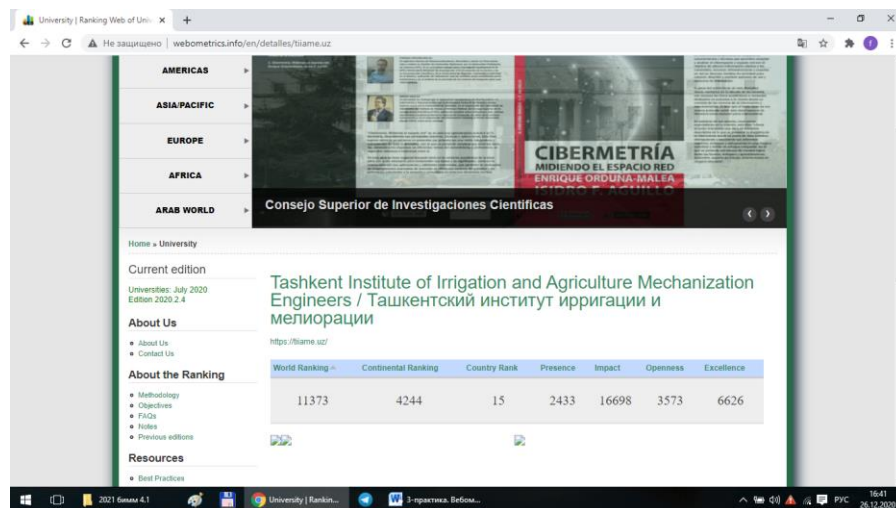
University | Ranking Web of Univ ×   +

Не защищено | webometrics.info/en/detalles/tiiame.uz

AMERICAS
ASIA/PACIFIC
EUROPE
AFRICA
ARAB WORLD

CIBERMETRÍA
MIDIENDO EL ESPACIO RED
ENRIQUE ORDUÑA-MALEA
ISIDRO F. AGUILLO

Consejo Superior de Investigaciones Científicas

Home » University

Current edition
Universities: July 2020
Edition 2020.2.4

About Us
• About Us
• Contact Us

About the Ranking
• Methodology
• Objectives
• FAQs
• Notes
• Previous editions

Resources
• Best Practices

Tashkent Institute of Irrigation and Agriculture Mechanization Engineers / Ташкентский институт ирригации и мелиорации

https://tiiame.uz/

| World Ranking | Continental Ranking | Country Rank | Presence | Impact | Openness | Excellence |
|---|---|---|---|---|---|---|
| 11373 | 4244 | 15 | 2433 | 16698 | 3573 | 6626 |

2021 бимм 4.1   University | Rankin...   3-практика. Вебом...   РУС 16:41 26.12.2020